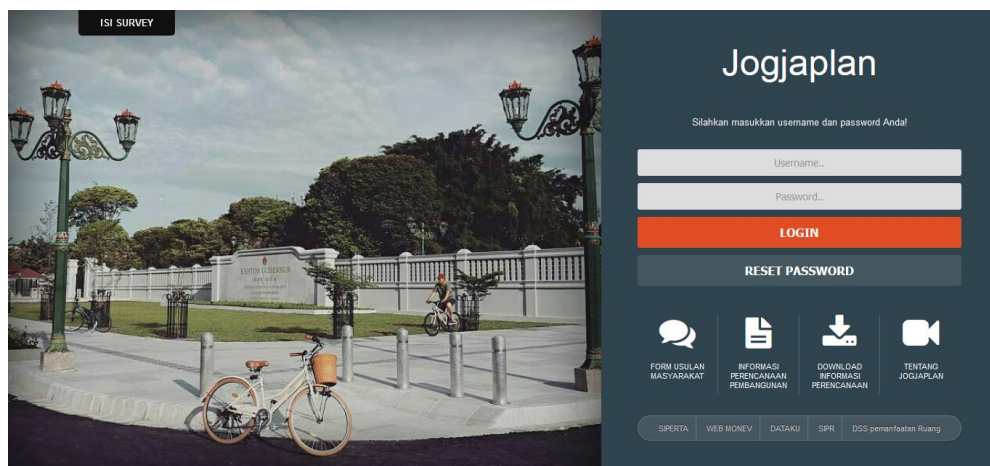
ISI SURVEY

KANTOR GUBERNUR

Jogjaplan

Silahkan masukkan username dan password Anda!

Username..

Password..

LOGIN

RESET PASSWORD

FORM USULAN MASYARAKAT

INFORMASI PERENCANAAN PEMBANGUNAN

DOWNLOAD INFORMASI PERENCANAAN

TENTANG JOGJAPLAN

SIPERTA | WEB MONEV | DATAKU | SIPR | DSS pemanfaatan Ruang